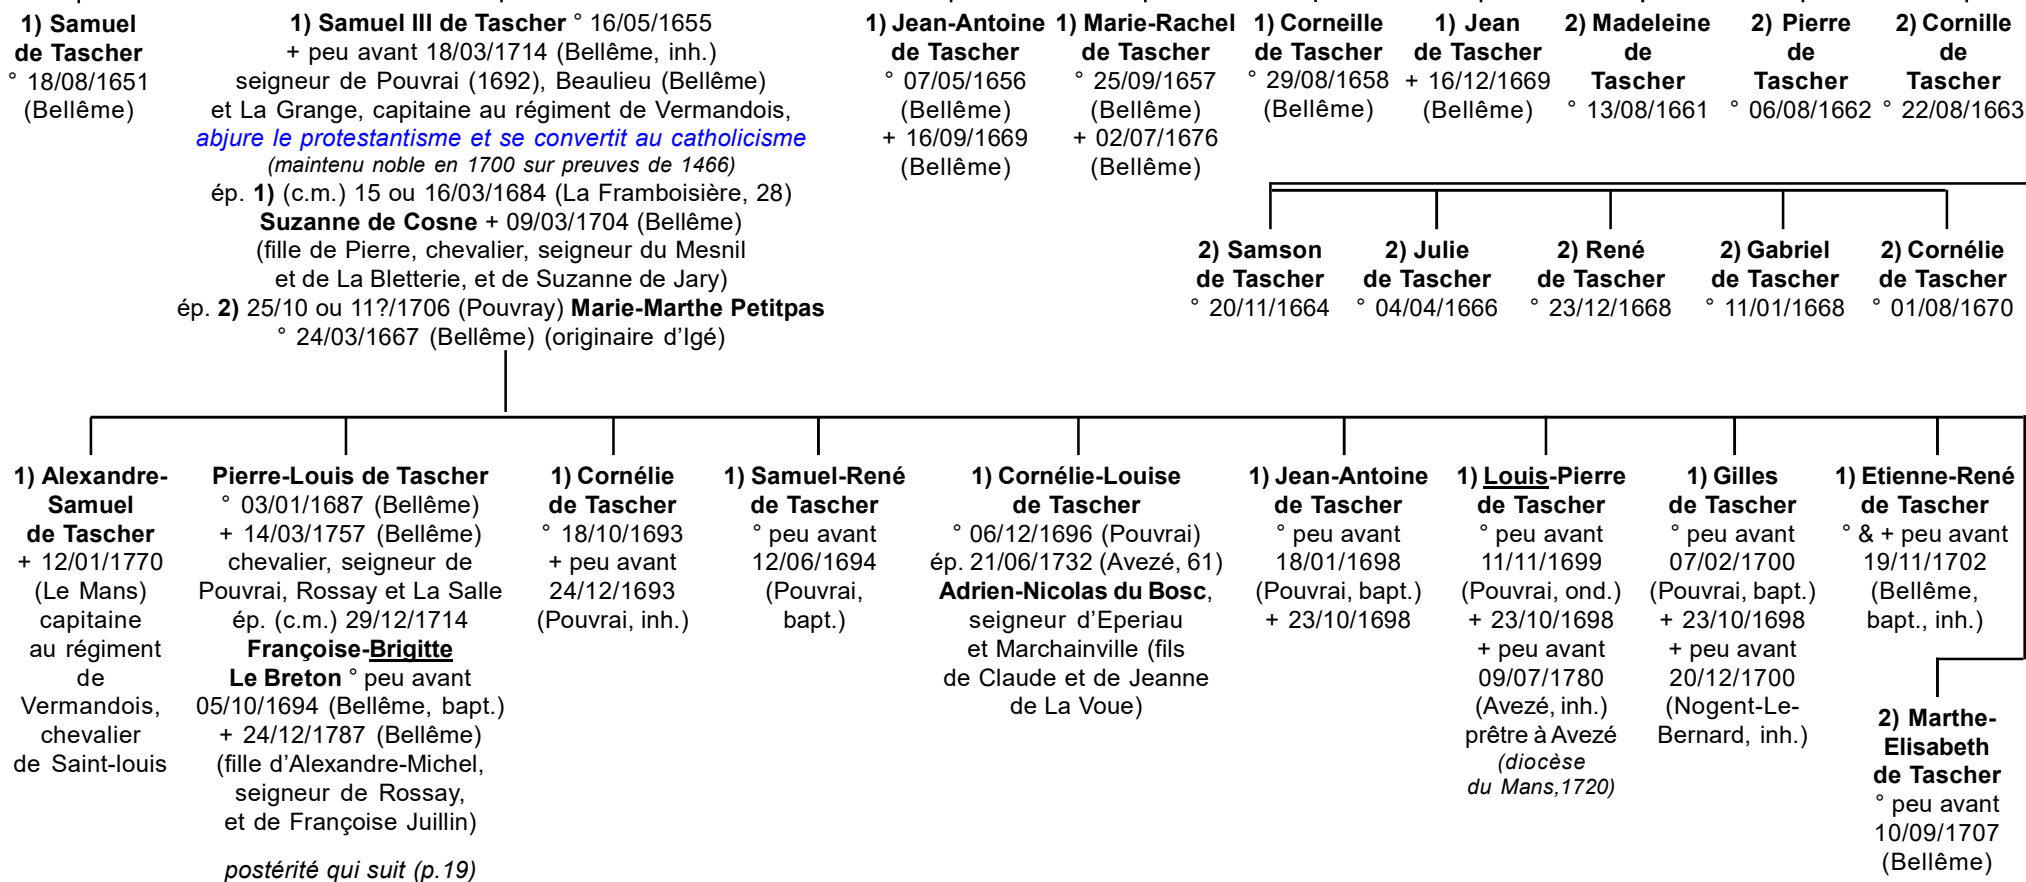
1) Samuel de Tascher
° 18/08/1651 (Bellême)

1) Samuel III de Tascher ° 16/05/1655
+ peu avant 18/03/1714 (Bellême, inh.)
seigneur de Pouvrai (1692), Beaulieu (Bellême) et La Grange, capitaine au régiment de Vermandois,
abjure le protestantisme et se convertit au catholicisme
(maintenu noble en 1700 sur preuves de 1466)
ép. 1) (c.m.) 15 ou 16/03/1684 (La Framboisière, 28)
Suzanne de Cosne + 09/03/1704 (Bellême)
(fille de Pierre, chevalier, seigneur du Mesnil et de La Bletterie, et de Suzanne de Jary)
ép. 2) 25/10 ou 11?/1706 (Pouvray) Marie-Marthe Petitpas
° 24/03/1667 (Bellême) (originaire d'Igé)

1) Jean-Antoine de Tascher
° 07/05/1656 (Bellême)
+ 16/09/1669 (Bellême)

1) Marie-Rachel de Tascher
° 25/09/1657 (Bellême)
+ 02/07/1676 (Bellême)

1) Corneille de Tascher
° 29/08/1658 (Bellême)

1) Jean de Tascher
+ 16/12/1669 (Bellême)

2) Madeleine de Tascher
° 13/08/1661

2) Pierre de Tascher
° 06/08/1662

2) Cornille de Tascher
° 22/08/1663

2) Samson de Tascher
° 20/11/1664

2) Julie de Tascher
° 04/04/1666

2) René de Tascher
° 23/12/1668

2) Gabriel de Tascher
° 11/01/1668

2) Cornélie de Tascher
° 01/08/1670

1) Alexandre-Samuel de Tascher
+ 12/01/1770 (Le Mans)
capitaine au régiment de Vermandois, chevalier de Saint-louis

Pierre-Louis de Tascher
° 03/01/1687 (Bellême)
+ 14/03/1757 (Bellême)
chevalier, seigneur de Pouvrai, Rossay et La Salle
ép. (c.m.) 29/12/1714
Françoise-Brigitte Le Breton ° peu avant 05/10/1694 (Bellême, bapt.)
+ 24/12/1787 (Bellême)
(fille d'Alexandre-Michel, seigneur de Rossay, et de Françoise Juillin)

postérité qui suit (p.19)

1) Cornélie de Tascher
° 18/10/1693
+ peu avant 24/12/1693 (Pouvrai, inh.)

1) Samuel-René de Tascher
° peu avant 12/06/1694 (Pouvrai, bapt.)

1) Cornélie-Louise de Tascher
° 06/12/1696 (Pouvrai)
ép. 21/06/1732 (Avezé, 61)
Adrien-Nicolas du Bosc, seigneur d'Eperiau et Marchainville (fils de Claude et de Jeanne de La Voue)

1) Jean-Antoine de Tascher
° peu avant 18/01/1698 (Pouvrai, bapt.)
+ 23/10/1698

1) Louis-Pierre de Tascher
° peu avant 11/11/1699 (Pouvrai, ond.)
+ 23/10/1698
+ peu avant 09/07/1780 (Avezé, inh.)
prêtre à Avezé
(diocèse du Mans,1720)

1) Gilles de Tascher
° peu avant 07/02/1700 (Pouvrai, bapt.)
+ 23/10/1698
+ peu avant 20/12/1700 (Nogent-Le-Bernard, inh.)

1) Etienne-René de Tascher
° & + peu avant 19/11/1702 (Bellême, bapt., inh.)

2) Marthe-Elisabeth de Tascher
° peu avant 10/09/1707 (Bellême)